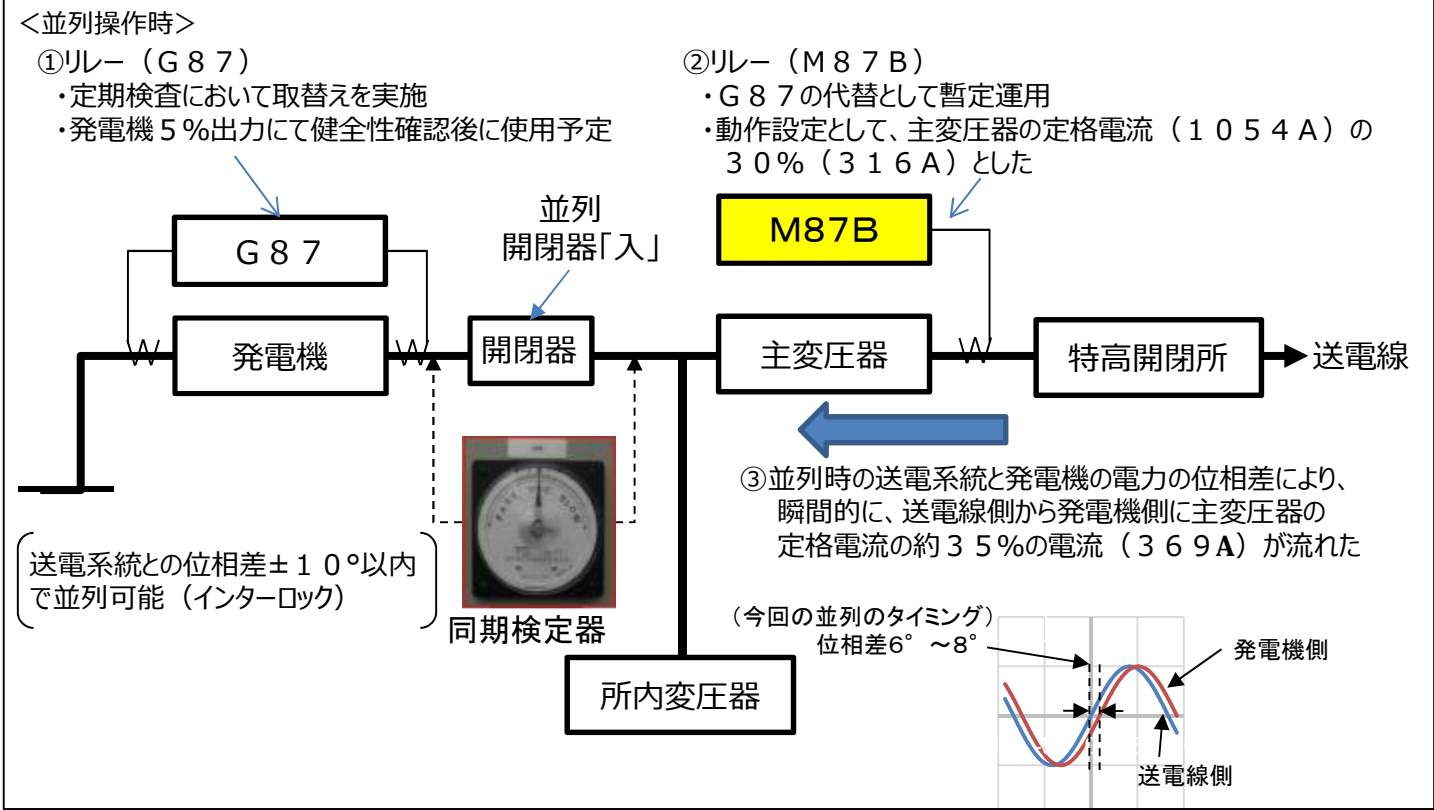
＜並列操作時＞

①リレー（Ｇ８７）
・定期検査において取替えを実施
・発電機５％出力にて健全性確認後に使用予定

②リレー（Ｍ８７Ｂ）
・Ｇ８７の代替として暫定運用
・動作設定として、主変圧器の定格電流（１０５４Ａ）の３０％（３１６Ａ）とした

Ｇ８７

M87B

並列
開閉器「入」

発電機

開閉器

主変圧器

特高開閉所

送電線

③並列時の送電系統と発電機の電力の位相差により、瞬間的に、送電線側から発電機側に主変圧器の定格電流の約３５％の電流（３６９Ａ）が流れた

送電系統との位相差±１０°以内で並列可能（インターロック）

同期検定器

所内変圧器

（今回の並列のタイミング）
位相差6°～8°

発電機側

送電線側